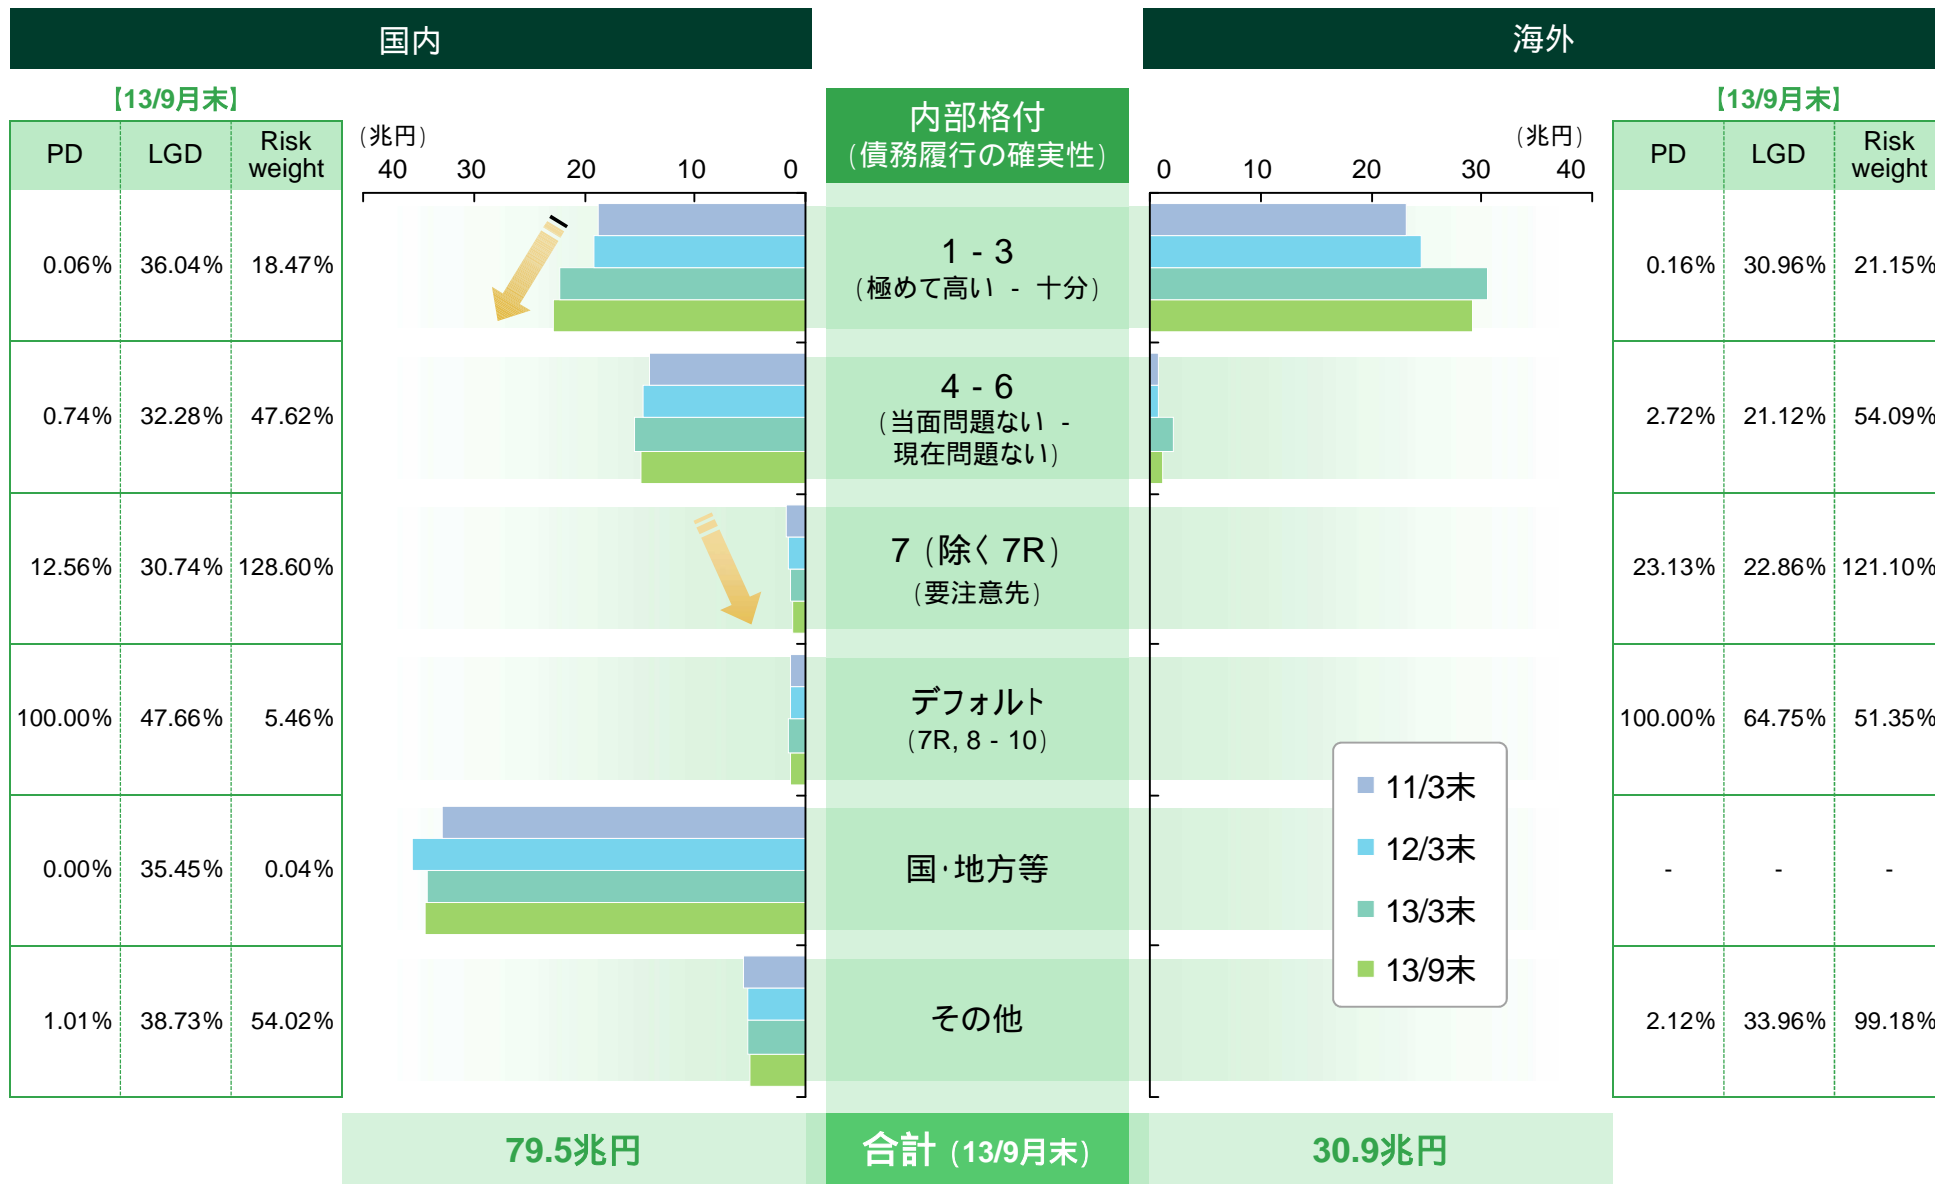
国内

海外

【13/9月末】

| PD | LGD | Risk weight |
|---|---|---|
| 0.06% | 36.04% | 18.47% |
| 0.74% | 32.28% | 47.62% |
| 12.56% | 30.74% | 128.60% |
| 100.00% | 47.66% | 5.46% |
| 0.00% | 35.45% | 0.04% |
| 1.01% | 38.73% | 54.02% |

(兆円)
40 30 20 10 0

内部格付
(債務履行の確実性)

1 - 3
(極めて高い - 十分)

4 - 6
(当面問題ない - 現在問題ない)

7 (除く 7R)
(要注意先)

デフォルト
(7R, 8 - 10)

国·地方等

その他

(兆円)
0 10 20 30 40

【13/9月末】

| PD | LGD | Risk weight |
|---|---|---|
| 0.16% | 30.96% | 21.15% |
| 2.72% | 21.12% | 54.09% |
| 23.13% | 22.86% | 121.10% |
| 100.00% | 64.75% | 51.35% |
| - | - | - |
| 2.12% | 33.96% | 99.18% |

11/3末
12/3末
13/3末
13/9末

79.5兆円

合計 (13/9月末)

30.9兆円